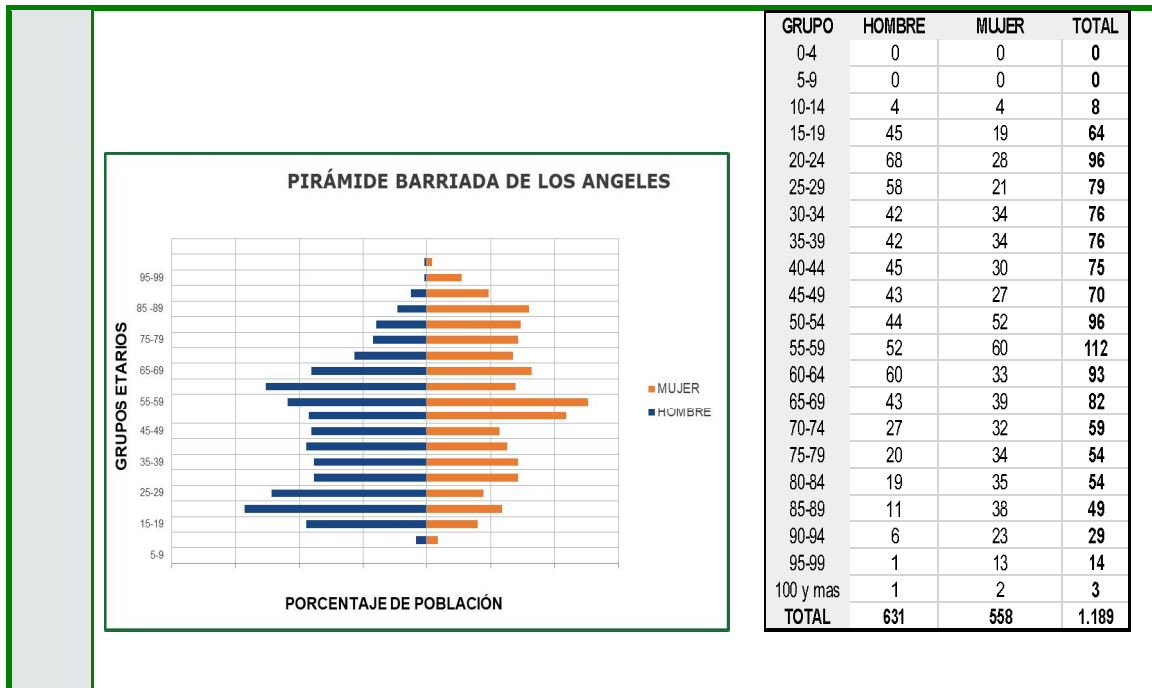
PIRÁMIDE BARRIADA DE LOS ANGELES

GRUPOS ETARIOS

95-99
85 -89
75-79
65-69
55-59
45-49
35-39
25-29
15-19
5-9

MUJER
HOMBRE

PORCENTAJE DE POBLACIÓN

| GRUPO | HOMBRE | MUJER | TOTAL |
|---|---|---|---|
| 0-4 | 0 | 0 | 0 |
| 5-9 | 0 | 0 | 0 |
| 10-14 | 4 | 4 | 8 |
| 15-19 | 45 | 19 | 64 |
| 20-24 | 68 | 28 | 96 |
| 25-29 | 58 | 21 | 79 |
| 30-34 | 42 | 34 | 76 |
| 35-39 | 42 | 34 | 76 |
| 40-44 | 45 | 30 | 75 |
| 45-49 | 43 | 27 | 70 |
| 50-54 | 44 | 52 | 96 |
| 55-59 | 52 | 60 | 112 |
| 60-64 | 60 | 33 | 93 |
| 65-69 | 43 | 39 | 82 |
| 70-74 | 27 | 32 | 59 |
| 75-79 | 20 | 34 | 54 |
| 80-84 | 19 | 35 | 54 |
| 85-89 | 11 | 38 | 49 |
| 90-94 | 6 | 23 | 29 |
| 95-99 | 1 | 13 | 14 |
| 100 y mas | 1 | 2 | 3 |
| TOTAL | 631 | 558 | 1.189 |